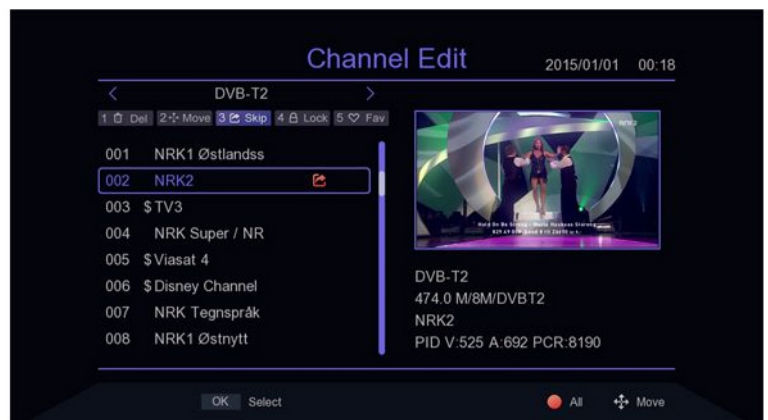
Channel Edit 2015/01/01 00:18

< DVB-T2 >

1 Del 2 Move 3 Skip 4 Lock 5 Fav

001 NRK1 Østlandss
002 NRK2
003 $ TV3
004 NRK Super / NR
005 $ Viasat 4
006 $ Disney Channel
007 NRK Tegnspråk
008 NRK1 Østnytt

NRK2

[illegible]

DVB-T2
474.0 M/8M/DVBT2
NRK2
PID V:525 A:692 PCR:8190

OK Select All Move